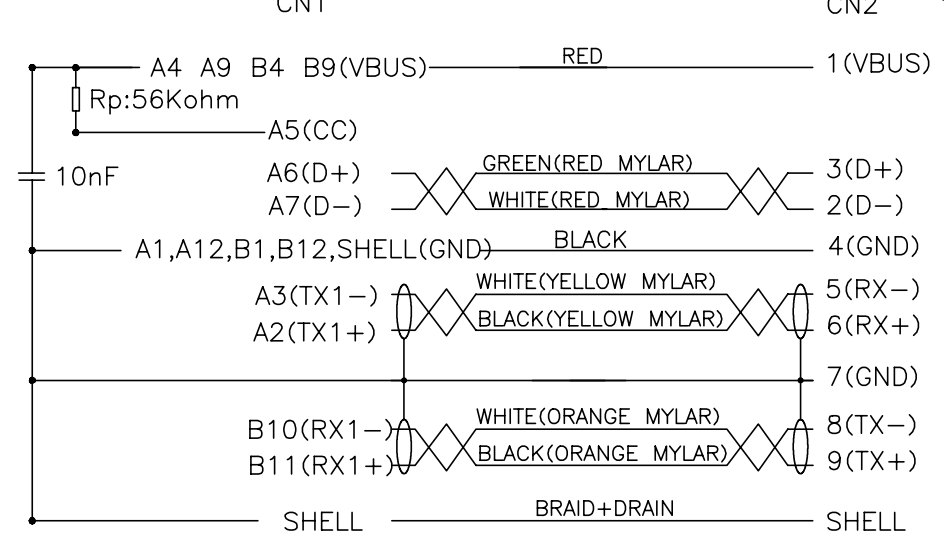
CN1

CN2

A4 A9 B4 B9(VBUS)

RED

1(VBUS)

Rp:56Kohm

A5(CC)

10nF

A6(D+)

A7(D−)

GREEN(RED MYLAR)

WHITE(RED MYLAR)

3(D+)

2(D−)

A1,A12,B1,B12,SHELL(GND)

BLACK

4(GND)

A3(TX1−)

A2(TX1+)

WHITE(YELLOW MYLAR)

BLACK(YELLOW MYLAR)

5(RX−)

6(RX+)

7(GND)

B10(RX1−)

B11(RX1+)

WHITE(ORANGE MYLAR)

BLACK(ORANGE MYLAR)

8(TX−)

9(TX+)

SHELL

BRAID+DRAIN

SHELL